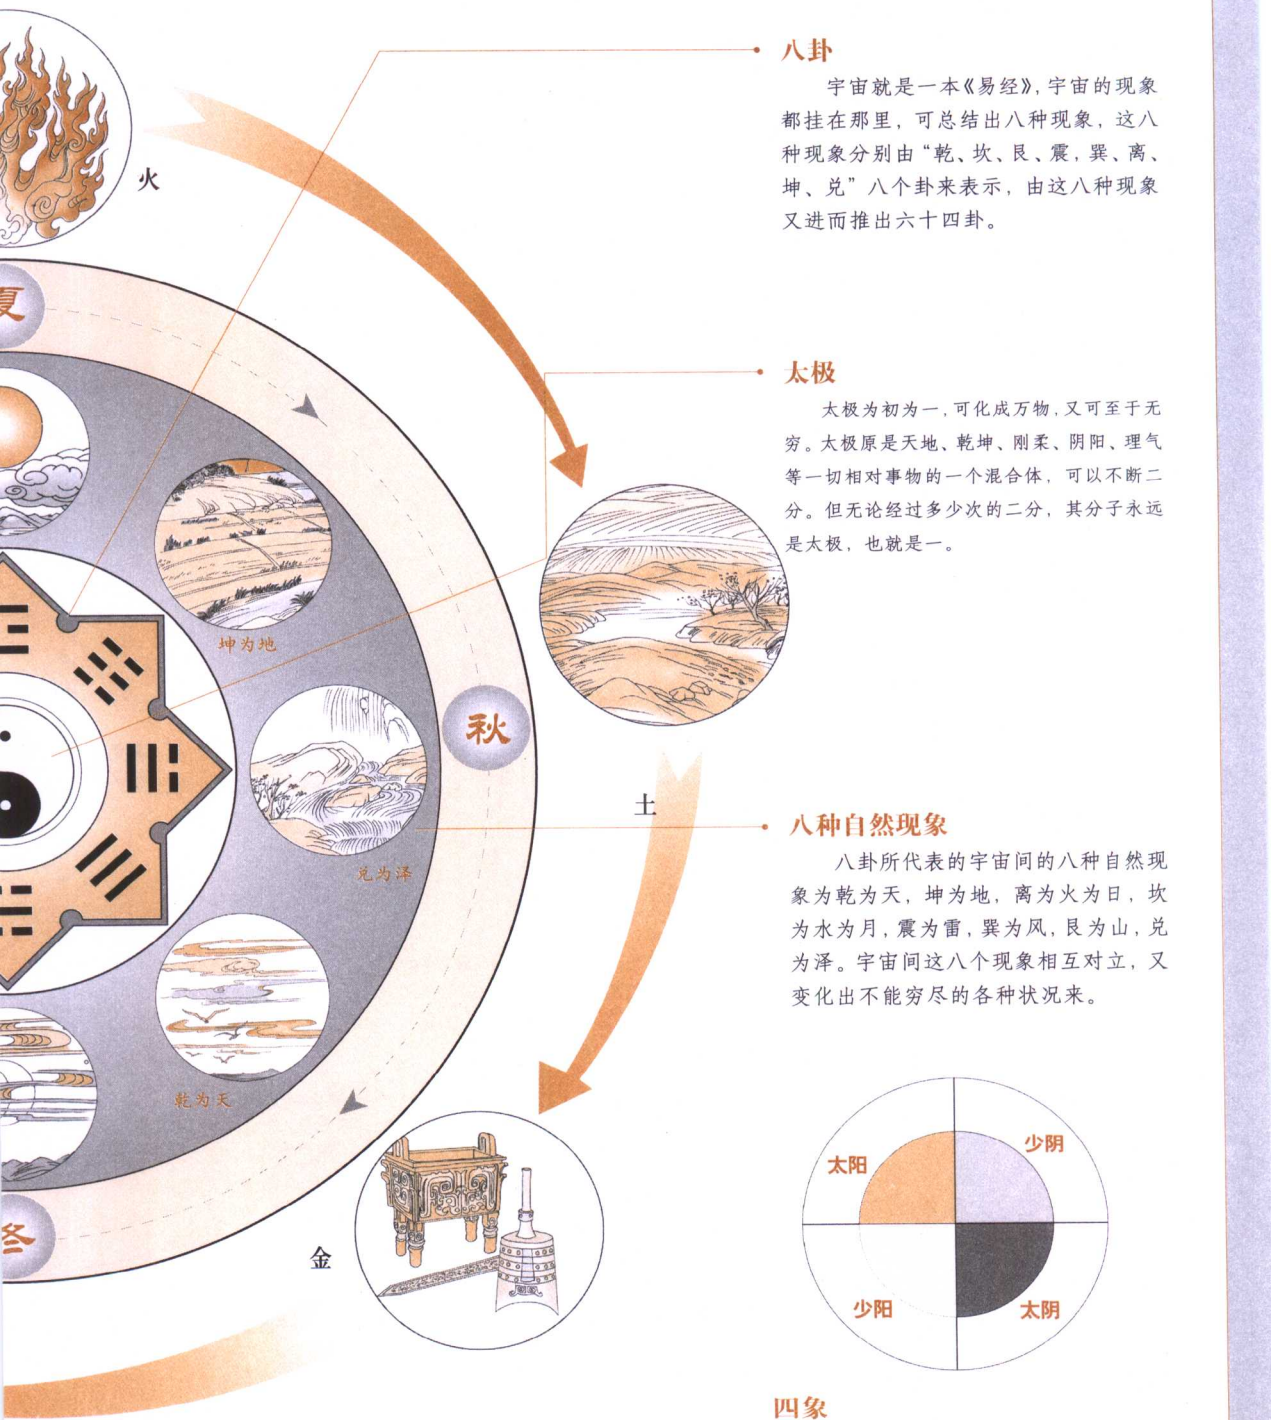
火

夏

坤为地

秋

兑为泽

乾为天

冬

土

金

八卦

宇宙就是一本《易经》，宇宙的现象都挂在那里，可总结出八种现象，这八种现象分别由“乾、坎、艮、震，巽、离、坤、兑”八个卦来表示，由这八种现象又进而推出六十四卦。

太极

太极为初为一，可化成万物，又可至于无穷。太极原是天地、乾坤、刚柔、阴阳、理气等一切相对事物的一个混合体，可以不断二分。但无论经过多少次的二分，其分子永远是太极，也就是一。

八种自然现象

八卦所代表的宇宙间的八种自然现象为乾为天，坤为地，离为火为日，坎为水为月，震为雷，巽为风，艮为山，兑为泽。宇宙间这八个现象相互对立，又变化出不能穷尽的各种状况来。

太阳

少阴

少阳

太阴

四象